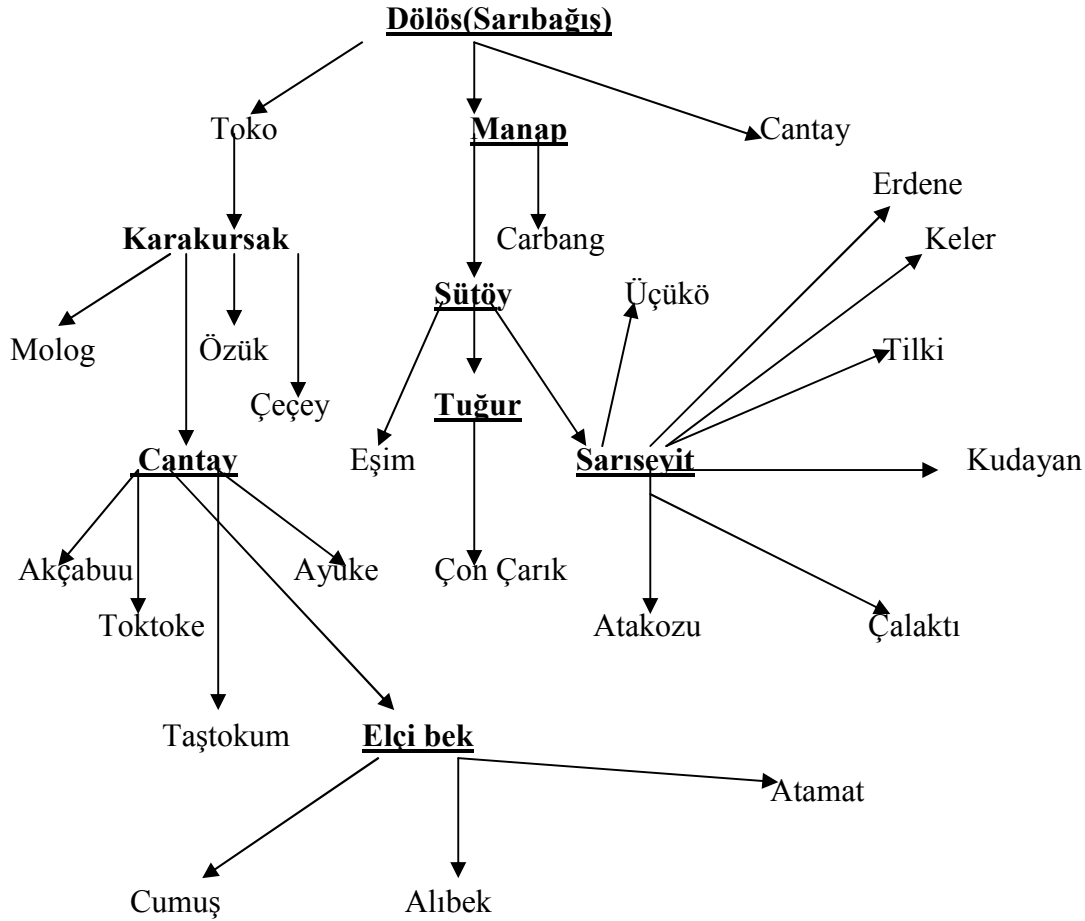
Dölös(Sarıbağış)

Toko

Manap

Cantay

Erdene

Karakursak

Carbang

Keler

Şütöy

Üçükö

Molog

Özük

Tilki

Çeçey

Tuğur

Cantay

Eşim

Sarıseyit

Kudayan

Akçabuu

Ayuke

Çon Çarık

Toktoke

Atakozu

Çalaktı

Taştokum

Elçi bek

Atamat

Cumuş

Alıbek